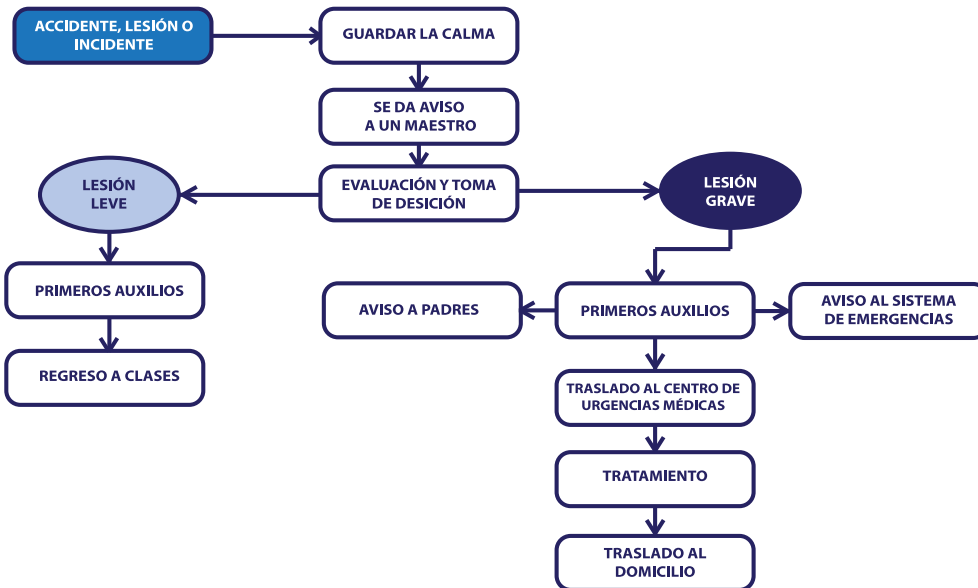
ACCIDENTE, LESIÓN O INCIDENTE

GUARDAR LA CALMA

SE DA AVISO A UN MAESTRO

EVALUACIÓN Y TOMA DE DESICIÓN

LESIÓN LEVE

LESIÓN GRAVE

PRIMEROS AUXILIOS

REGRESO A CLASES

AVISO A PADRES

PRIMEROS AUXILIOS

AVISO AL SISTEMA DE EMERGENCIAS

TRASLADO AL CENTRO DE URGENCIAS MÉDICAS

TRATAMIENTO

TRASLADO AL DOMICILIO